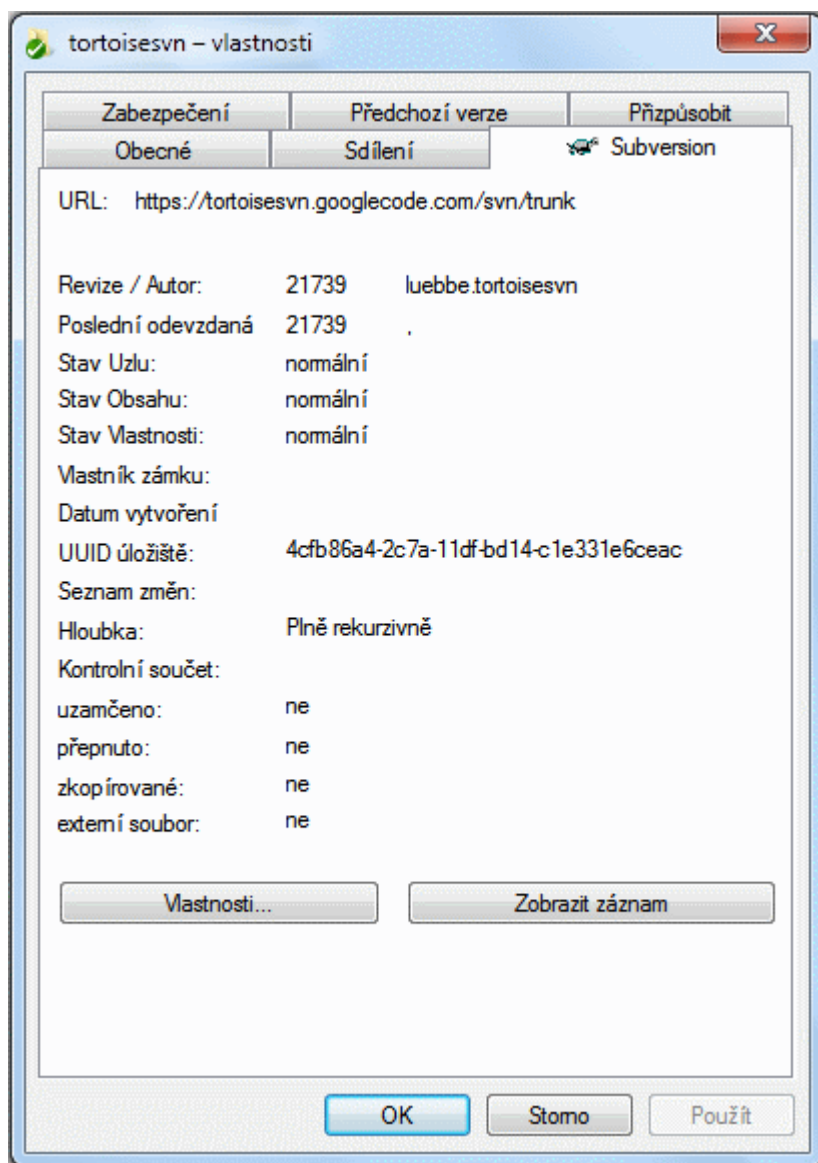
tortoisesvn – vlastnosti

Zabezpečení | Předchozí verze | Přizpůsobit
Obecné | Sdílení | Subversion

URL: https://tortoisesvn.googlecode.com/svn/trunk

Revize / Autor: 21739 luebbe.tortoisesvn
Poslední odevzdaná 21739 ,
Stav Uzlu: normální
Stav Obsahu: normální
Stav Vlastnosti: normální
Vlastník zámku:
Datum vytvoření
UUID úložiště: 4cfb86a4-2c7a-11df-bd14-c1e331e6ceac
Seznam změn:
Hloubka: Plně rekurzivně
Kontrolní součet:
uzamčeno: ne
přepnuto: ne
zkopírované: ne
externí soubor: ne

Vlastnosti...
Zobrazit záznam

OK
Storno
Použít